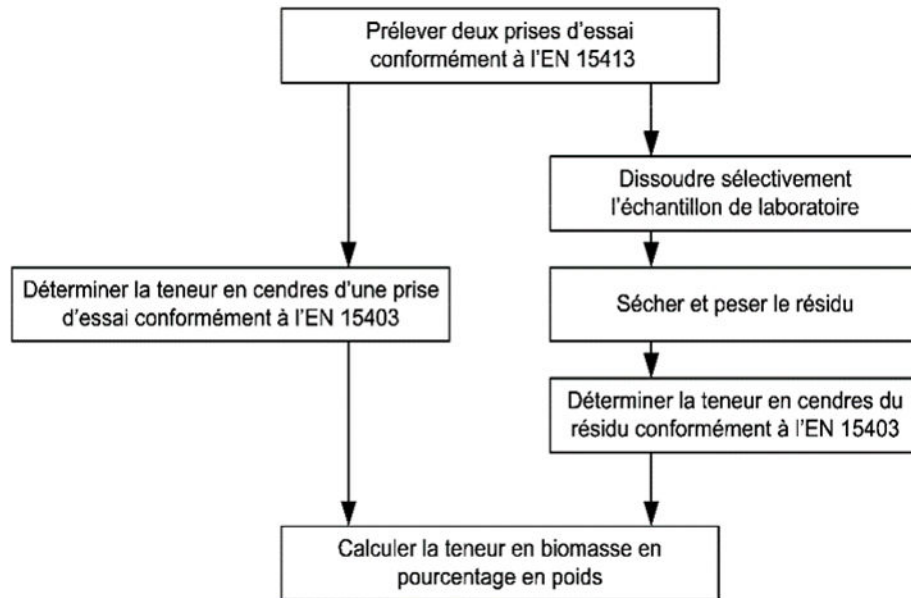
Prélever deux prises d'essai conformément à l'EN 15413

Dissoudre sélectivement l'échantillon de laboratoire

Déterminer la teneur en cendres d'une prise d'essai conformément à l'EN 15403

Sécher et peser le résidu

Déterminer la teneur en cendres du résidu conformément à l'EN 15403

Calculer la teneur en biomasse en pourcentage en poids